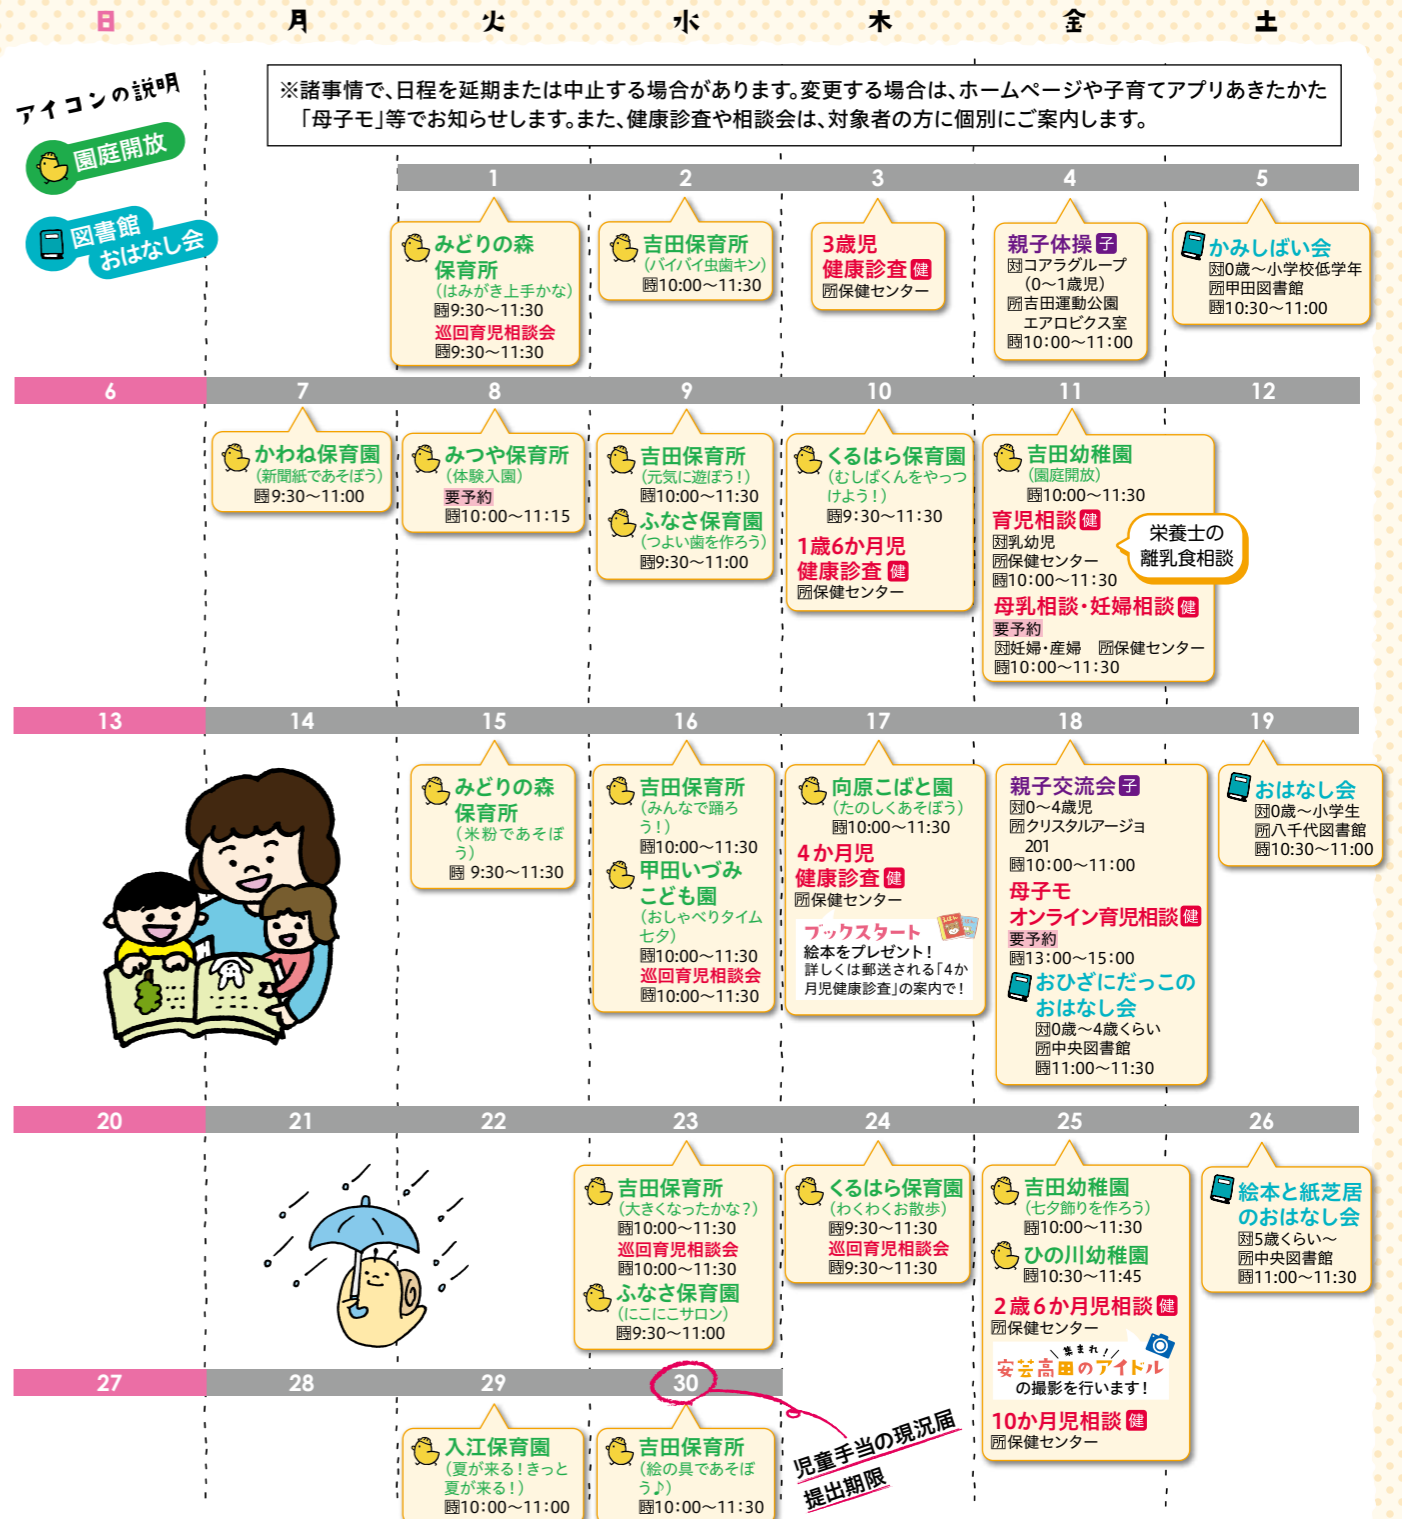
日 月 火 水 木 金 土

アイコンの説明
園庭開放
図書館おはなし会

※諸事情で、日程を延期または中止する場合があります。変更する場合は、ホームページや子育てアプリあきたかた「母子モ」等でお知らせします。また、健康診査や相談会は、対象者の方に個別にご案内します。

1
みどりの森保育所
（はみがき上手かな）
時9:30～11:30
巡回育児相談会
時9:30～11:30

2
吉田保育所
（バイバイ虫歯キン）
時10:00～11:30

3
3歳児健康診査 健
所保健センター

4
親子体操 子
対コアラグループ（0～1歳児）
所吉田運動公園エアロビクス室
時10:00～11:00

5
かみしばい会
対0歳～小学校低学年
所甲田図書館
時10:30～11:00

6

7
かわね保育園
（新聞紙であそぼう）
時9:30～11:00

8
みつや保育所
（体験入園）
要予約
時10:00～11:15

9
吉田保育所
（元気に遊ぼう！）
時10:00～11:30
ふなさ保育園
（つよい歯を作ろう）
時9:30～11:00

10
くるはら保育園
（むしばくんをやっつけよう！）
時9:30～11:30
1歳6か月児健康診査 健
所保健センター

11
吉田幼稚園
（園庭開放）
時10:00～11:30
育児相談 健
対乳幼児
所保健センター
時10:00～11:30
栄養士の離乳食相談
母乳相談・妊婦相談 健
要予約
対妊婦・産婦 所保健センター
時10:00～11:30

12

13

14

15
みどりの森保育所
（米粉であそぼう）
時 9:30～11:30

16
吉田保育所
（みんなで踊ろう！）
時10:00～11:30
甲田いづみこども園
（おしゃべりタイム七夕）
時10:00～11:30
巡回育児相談会
時10:00～11:30

17
向原こばと園
（たのしくあそぼう）
時10:00～11:30
4か月児健康診査 健
所保健センター
ブックスタート
絵本をプレゼント！
詳しくは郵送される「4か月児健康診査」の案内で！

18
親子交流会 子
対0～4歳児
所クリスタルアージョ201
時10:00～11:00
母子モオンライン育児相談 健
要予約
時13:00～15:00
おひざにだっこのおはなし会
対0歳～4歳くらい
所中央図書館
時11:00～11:30

19
おはなし会
対0歳～小学生
所八千代図書館
時10:30～11:00

20

21

22

23
吉田保育所
（大きくなったかな？）
時10:00～11:30
巡回育児相談会
時10:00～11:30
ふなさ保育園
（にこにこサロン）
時9:30～11:00

24
くるはら保育園
（わくわくお散歩）
時9:30～11:30
巡回育児相談会
時9:30～11:30

25
吉田幼稚園
（七夕飾りを作ろう）
時10:00～11:30
ひの川幼稚園
時10:30～11:45
2歳6か月児相談 健
所保健センター
集まれ！安芸高田のアイドル
の撮影を行います！
10か月児相談 健
所保健センター

26
絵本と紙芝居のおはなし会
対5歳くらい～
所中央図書館
時11:00～11:30

27

28

29
入江保育園
（夏が来る！きっと夏が来る！）
時10:00～11:00

30
吉田保育所
（絵の具であそぼう♪）
時10:00～11:30
児童手当の現況届提出期限